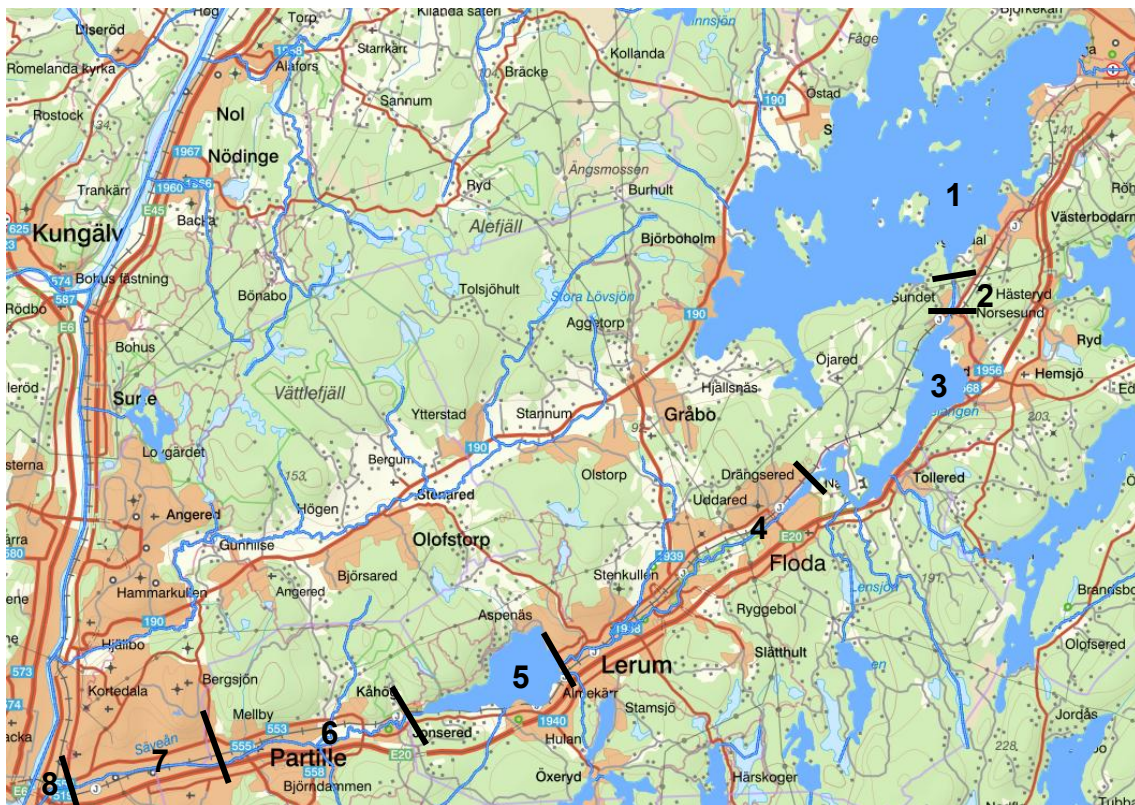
Diseröd
Hog
Torp
Kilanda säteri
Starrkärr
Kollanda
Fåge
Björkekärr
Romelanda kyrka
1968
Alafors
Bräcke
Sannum
190
Östad
Rostock
34
Nol
Nödinge
1967
Ängsmossen
141
Trankärr
1960
Ryd
Burhult
1
Röh
Backa
E45
Alefjäll
Västerbodarn
Kungälv
625
Björboholm
574
Bohus fästning
587
Bönabo
Tolsjöhult
Stora Lövsjön
Sundet
2
Hästeryd
Rödbo
Norsesund
E6
Aggetorp
190
Ryd
Bohus
Öjared
Hjällsnäs
1956
Hemsjö
Ed
lleröd
3
Sure
Vättlefjäll
Ytterstad
Stannum
Gråbo
203
Lo gärdet
190
Berguh
Olstorp
Tollered
sterna
153
Drängsered
Stenared
Uddared
Angered
Högen
4
E20
ärra
Gunnilse
Olofstorp
1939
Floda
580
Björsared
Stenkullen
191
ene
Hammarkullen
Angered
Aspenäs
Ryggebol
Brandsbo
190
1938
Hjällbo
Slätthult
Olofsered
573
5
Lerum
Kortedala
Bergsjön
Kåhög
Almekärr
Stamsjö
Mellby
553
6
1940
acka
Säveån
Lunsered
Hulan
Jordås
7
555
Partille
E20
228
558
8
Björndammen
Öxeryd
Härskoger
Tubba
515
E6